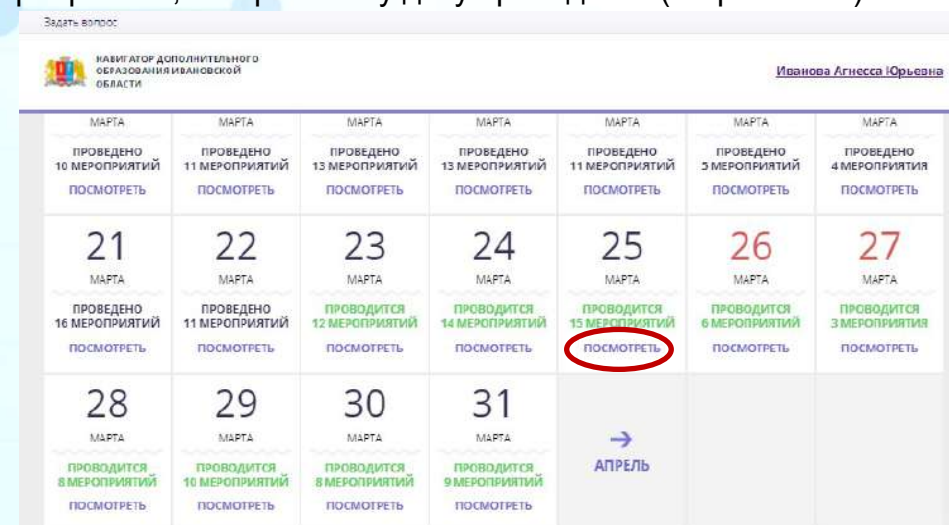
Задать вопрос

НАВИГАТОР ДОПОЛНИТЕЛЬНОГО ОБРАЗОВАНИЯ ИВАНОВСКОЙ ОБЛАСТИ

Иванова Агнесса Юрьевна

| | | | | | | |
|---|---|---|---|---|---|---|
| МАРТА ПРОВЕДЕНО 10 МЕРОПРИЯТИЙ ПОСМОТРЕТЬ | МАРТА ПРОВЕДЕНО 11 МЕРОПРИЯТИЙ ПОСМОТРЕТЬ | МАРТА ПРОВЕДЕНО 13 МЕРОПРИЯТИЙ ПОСМОТРЕТЬ | МАРТА ПРОВЕДЕНО 13 МЕРОПРИЯТИЙ ПОСМОТРЕТЬ | МАРТА ПРОВЕДЕНО 11 МЕРОПРИЯТИЙ ПОСМОТРЕТЬ | МАРТА ПРОВЕДЕНО 5 МЕРОПРИЯТИЙ ПОСМОТРЕТЬ | МАРТА ПРОВЕДЕНО 4 МЕРОПРИЯТИЯ ПОСМОТРЕТЬ |
| 21 МАРТА ПРОВЕДЕНО 16 МЕРОПРИЯТИЙ ПОСМОТРЕТЬ | 22 МАРТА ПРОВЕДЕНО 11 МЕРОПРИЯТИЙ ПОСМОТРЕТЬ | 23 МАРТА ПРОВОДИТСЯ 12 МЕРОПРИЯТИЙ ПОСМОТРЕТЬ | 24 МАРТА ПРОВОДИТСЯ 14 МЕРОПРИЯТИЙ ПОСМОТРЕТЬ | 25 МАРТА ПРОВОДИТСЯ 15 МЕРОПРИЯТИЙ ПОСМОТРЕТЬ | 26 МАРТА ПРОВОДИТСЯ 6 МЕРОПРИЯТИЙ ПОСМОТРЕТЬ | 27 МАРТА ПРОВОДИТСЯ 3 МЕРОПРИЯТИЯ ПОСМОТРЕТЬ |
| 28 МАРТА ПРОВОДИТСЯ 8 МЕРОПРИЯТИЙ ПОСМОТРЕТЬ | 29 МАРТА ПРОВОДИТСЯ 10 МЕРОПРИЯТИЙ ПОСМОТРЕТЬ | 30 МАРТА ПРОВОДИТСЯ 8 МЕРОПРИЯТИЙ ПОСМОТРЕТЬ | 31 МАРТА ПРОВОДИТСЯ 9 МЕРОПРИЯТИЙ ПОСМОТРЕТЬ | → АПРЕЛЬ | | |